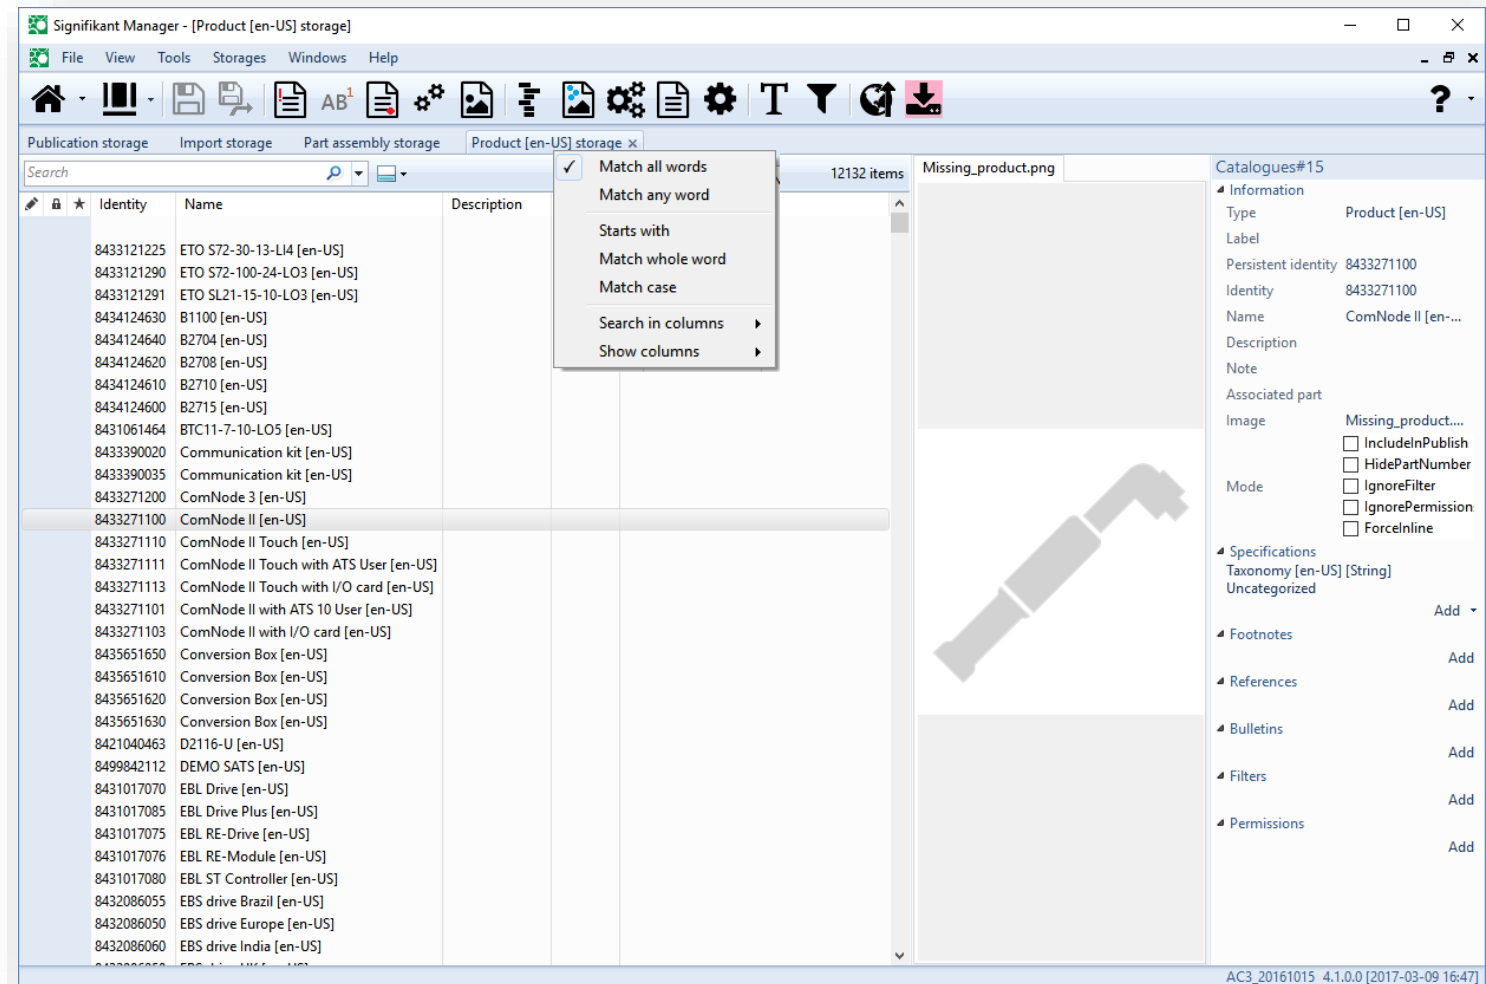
Signifikant Manager - [Product [en-US] storage]

File View Tools Storages Windows Help

?

Publication storage Import storage Part assembly storage Product [en-US] storage ×

Search

12132 items

Match all words
Match any word
Starts with
Match whole word
Match case
Search in columns
Show columns

| Identity | Name | Description |
|---|---|---|
| 8433121225 | ETO S72-30-13-LI4 [en-US] | |
| 8433121290 | ETO S72-100-24-LO3 [en-US] | |
| 8433121291 | ETO SL21-15-10-LO3 [en-US] | |
| 8434124630 | B1100 [en-US] | |
| 8434124640 | B2704 [en-US] | |
| 8434124620 | B2708 [en-US] | |
| 8434124610 | B2710 [en-US] | |
| 8434124600 | B2715 [en-US] | |
| 8431061464 | BTC11-7-10-LO5 [en-US] | |
| 8433390020 | Communication kit [en-US] | |
| 8433390035 | Communication kit [en-US] | |
| 8433271200 | ComNode 3 [en-US] | |
| 8433271100 | ComNode II [en-US] | |
| 8433271110 | ComNode II Touch [en-US] | |
| 8433271111 | ComNode II Touch with ATS User [en-US] | |
| 8433271113 | ComNode II Touch with I/O card [en-US] | |
| 8433271101 | ComNode II with ATS 10 User [en-US] | |
| 8433271103 | ComNode II with I/O card [en-US] | |
| 8435651650 | Conversion Box [en-US] | |
| 8435651610 | Conversion Box [en-US] | |
| 8435651620 | Conversion Box [en-US] | |
| 8435651630 | Conversion Box [en-US] | |
| 8421040463 | D2116-U [en-US] | |
| 8499842112 | DEMO SATS [en-US] | |
| 8431017070 | EBL Drive [en-US] | |
| 8431017085 | EBL Drive Plus [en-US] | |
| 8431017075 | EBL RE-Drive [en-US] | |
| 8431017076 | EBL RE-Module [en-US] | |
| 8431017080 | EBL ST Controller [en-US] | |
| 8432086055 | EBS drive Brazil [en-US] | |
| 8432086050 | EBS drive Europe [en-US] | |
| 8432086060 | EBS drive India [en-US] | |

Missing_product.png

Catalogues#15
Information
Type Product [en-US]
Label
Persistent identity 8433271100
Identity 8433271100
Name ComNode II [en-...
Description
Note
Associated part
Image Missing_product....
Mode
IncludeInPublish
HidePartNumber
IgnoreFilter
IgnorePermission
ForceInline
Specifications
Taxonomy [en-US] [String]
Uncategorized
Add
Footnotes
Add
References
Add
Bulletins
Add
Filters
Add
Permissions
Add

AC3_20161015 4.1.0.0 [2017-03-09 16:47]